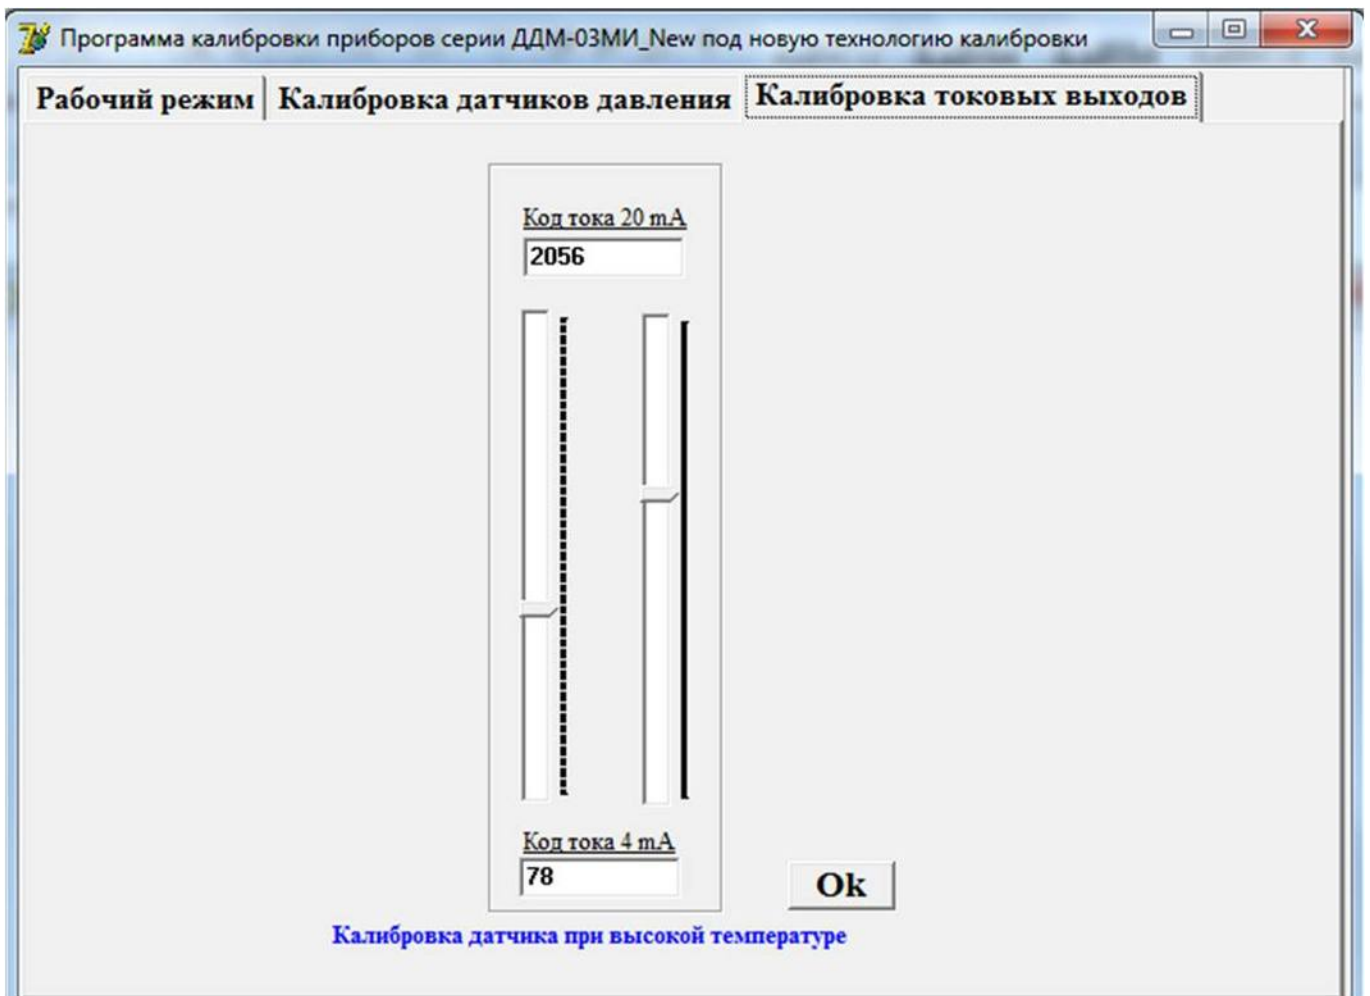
Программа калибровки приборов серии ДДМ-03МИ_New под новую технологию калибровки

Рабочий режим | Калибровка датчиков давления | Калибровка токовых выходов

Код тока 20 mA
2056

Код тока 4 mA
78

Ok

Калибровка датчика при высокой температуре